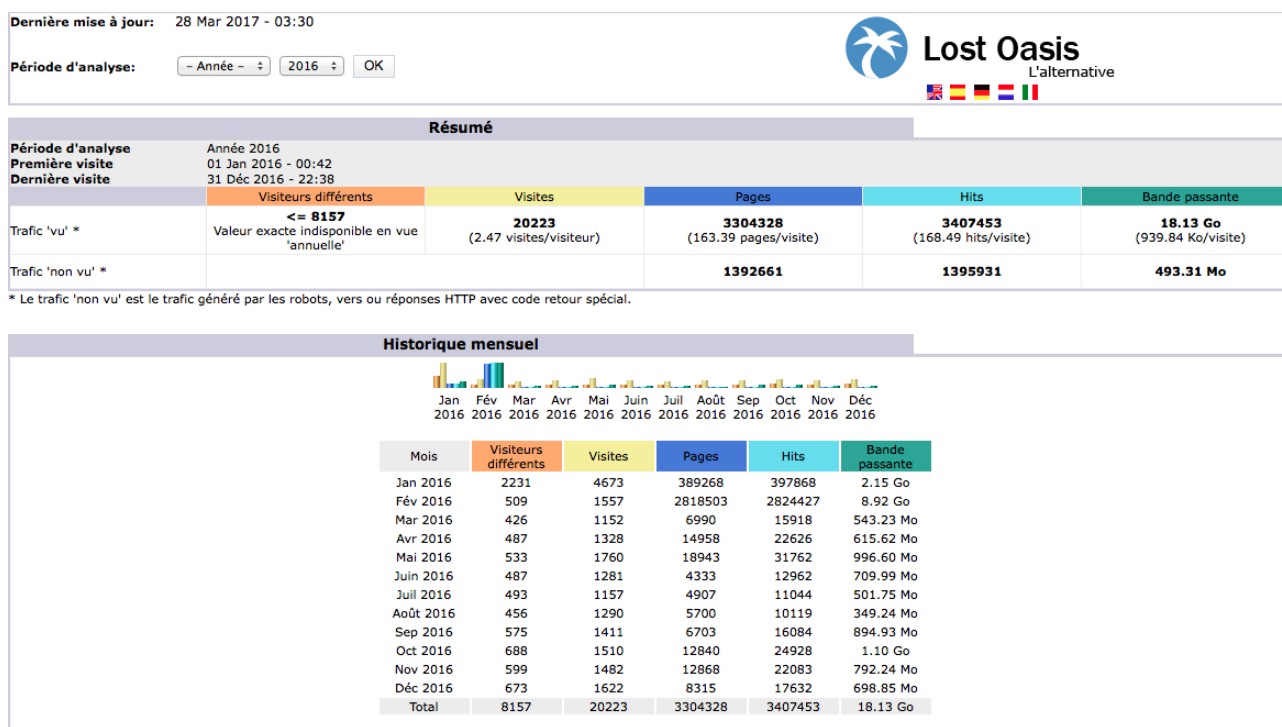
Dernière mise à jour: 28 Mar 2017 - 03:30

Période d'analyse: – Année – 2016 OK

Lost Oasis
L'alternative

Résumé

Période d'analyse Année 2016
Première visite 01 Jan 2016 - 00:42
Dernière visite 31 Déc 2016 - 22:38

| | Visiteurs différents | Visites | Pages | Hits | Bande passante |
|---|---|---|---|---|---|
| Trafic 'vu' * | <= 8157 Valeur exacte indisponible en vue 'annuelle' | 20223 (2.47 visites/visiteur) | 3304328 (163.39 pages/visite) | 3407453 (168.49 hits/visite) | 18.13 Go (939.84 Ko/visite) |
| Trafic 'non vu' * | | | 1392661 | 1395931 | 493.31 Mo |

* Le trafic 'non vu' est le trafic généré par les robots, vers ou réponses HTTP avec code retour spécial.

Historique mensuel

Jan 2016 Fév 2016 Mar 2016 Avr 2016 Mai 2016 Juin 2016 Juil 2016 Août 2016 Sep 2016 Oct 2016 Nov 2016 Déc 2016

| Mois | Visiteurs différents | Visites | Pages | Hits | Bande passante |
|---|---|---|---|---|---|
| Jan 2016 | 2231 | 4673 | 389268 | 397868 | 2.15 Go |
| Fév 2016 | 509 | 1557 | 2818503 | 2824427 | 8.92 Go |
| Mar 2016 | 426 | 1152 | 6990 | 15918 | 543.23 Mo |
| Avr 2016 | 487 | 1328 | 14958 | 22626 | 615.62 Mo |
| Mai 2016 | 533 | 1760 | 18943 | 31762 | 996.60 Mo |
| Juin 2016 | 487 | 1281 | 4333 | 12962 | 709.99 Mo |
| Juil 2016 | 493 | 1157 | 4907 | 11044 | 501.75 Mo |
| Août 2016 | 456 | 1290 | 5700 | 10119 | 349.24 Mo |
| Sep 2016 | 575 | 1411 | 6703 | 16084 | 894.93 Mo |
| Oct 2016 | 688 | 1510 | 12840 | 24928 | 1.10 Go |
| Nov 2016 | 599 | 1482 | 12868 | 22083 | 792.24 Mo |
| Déc 2016 | 673 | 1622 | 8315 | 17632 | 698.85 Mo |
| Total | 8157 | 20223 | 3304328 | 3407453 | 18.13 Go |